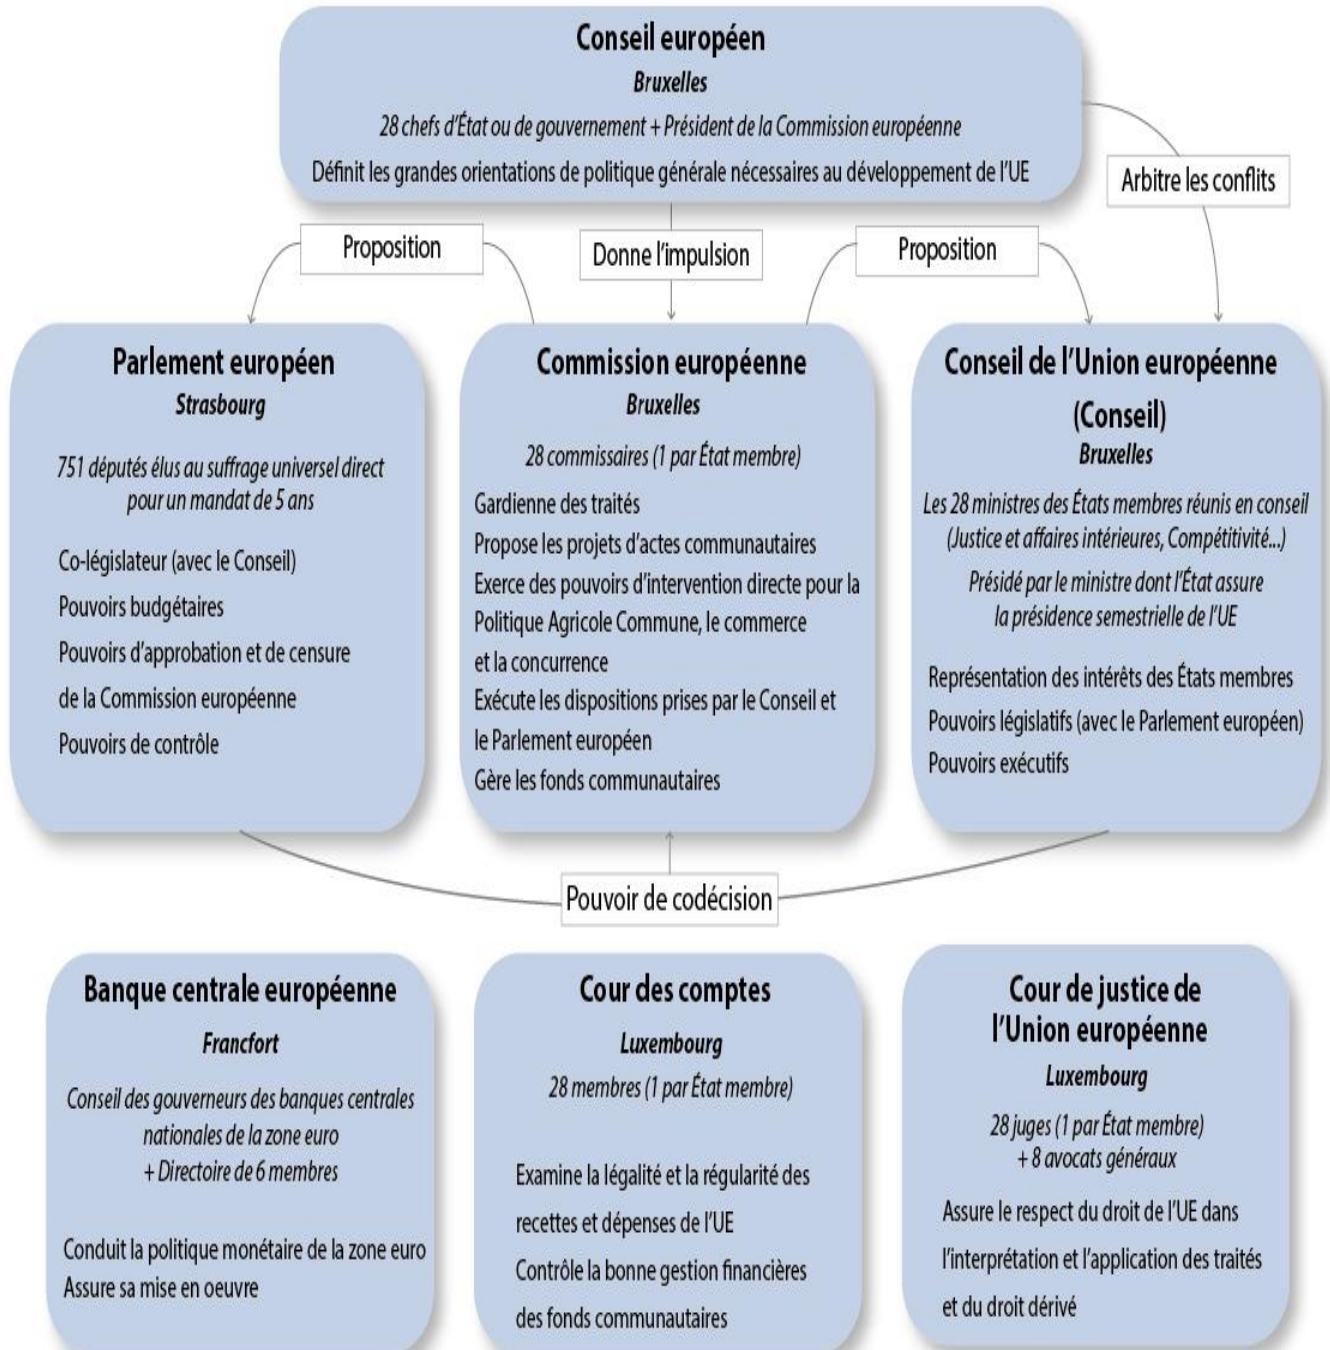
Conseil européen
Bruxelles
28 chefs d'État ou de gouvernement + Président de la Commission européenne
Définit les grandes orientations de politique générale nécessaires au développement de l'UE

Arbitre les conflits

Proposition

Donne l'impulsion

Proposition

Parlement européen
Strasbourg
751 députés élus au suffrage universel direct pour un mandat de 5 ans
Co-législateur (avec le Conseil)
Pouvoirs budgétaires
Pouvoirs d'approbation et de censure de la Commission européenne
Pouvoirs de contrôle

Commission européenne
Bruxelles
28 commissaires (1 par État membre)
Gardienne des traités
Propose les projets d'actes communautaires
Exerce des pouvoirs d'intervention directe pour la Politique Agricole Commune, le commerce et la concurrence
Exécute les dispositions prises par le Conseil et le Parlement européen
Gère les fonds communautaires

Conseil de l'Union européenne (Conseil)
Bruxelles
Les 28 ministres des États membres réunis en conseil (Justice et affaires intérieures, Compétitivité...)
Présidé par le ministre dont l'État assure la présidence semestrielle de l'UE
Représentation des intérêts des États membres
Pouvoirs législatifs (avec le Parlement européen)
Pouvoirs exécutifs

Pouvoir de codécision

Banque centrale européenne
Francfort
Conseil des gouverneurs des banques centrales nationales de la zone euro
+ Directoire de 6 membres
Conduit la politique monétaire de la zone euro
Assure sa mise en oeuvre

Cour des comptes
Luxembourg
28 membres (1 par État membre)
Examine la légalité et la régularité des recettes et dépenses de l'UE
Contrôle la bonne gestion financières des fonds communautaires

Cour de justice de l'Union européenne
Luxembourg
28 juges (1 par État membre)
+ 8 avocats généraux
Assure le respect du droit de l'UE dans l'interprétation et l'application des traités et du droit dérivé